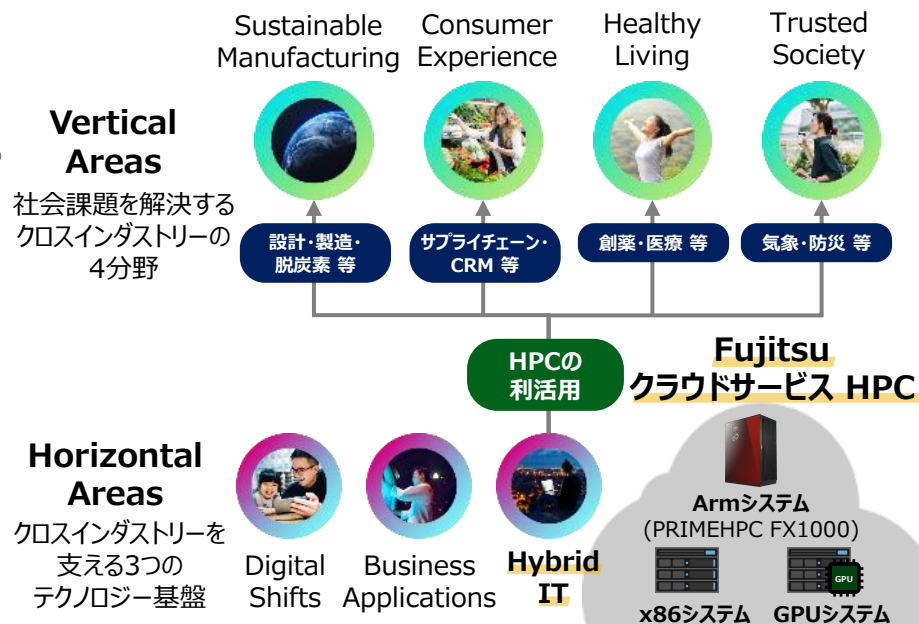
Vertical Areas
社会課題を解決するクロスインダストリーの4分野

Sustainable Manufacturing
Consumer Experience
Healthy Living
Trusted Society

設計・製造・脱炭素 等
サプライチェーン・CRM 等
創薬・医療 等
気象・防災 等

HPCの利活用

Fujitsu クラウドサービス HPC

Horizontal Areas
クロスインダストリーを支える3つのテクノロジー基盤

Digital Shifts
Business Applications
Hybrid IT

Armシステム
(PRIMEHPC FX1000)
GPU
x86システム
GPUシステム